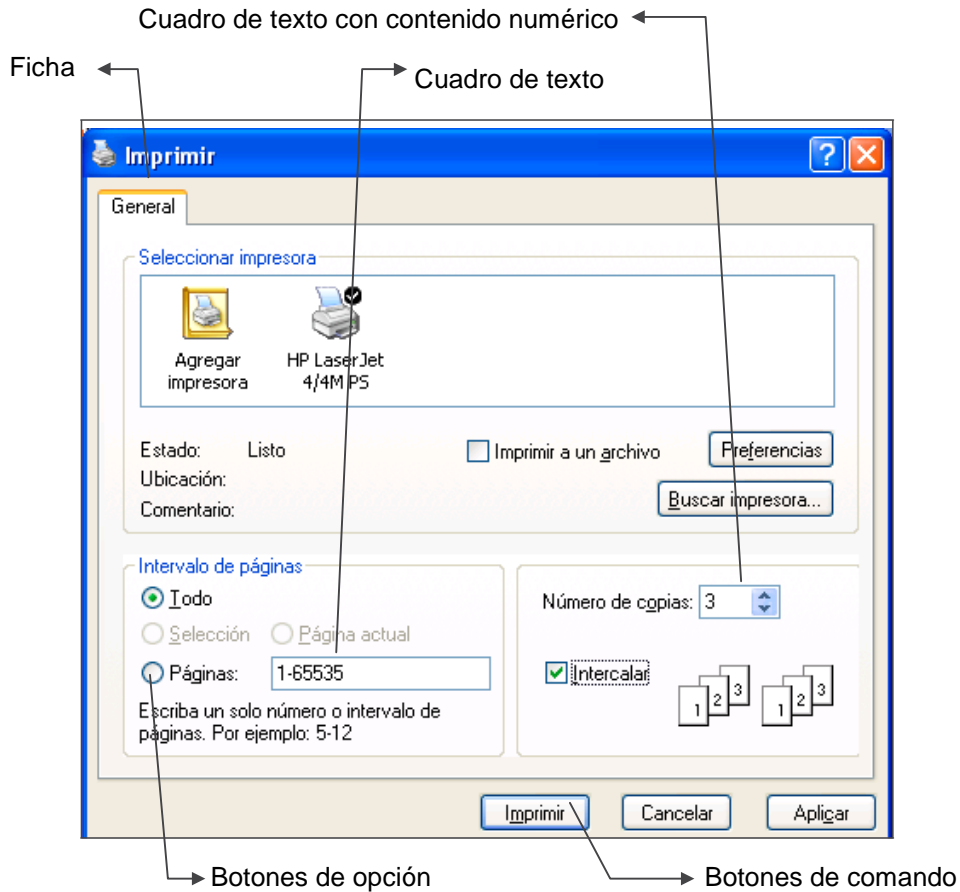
Cuadro de texto con contenido numérico

Ficha

Cuadro de texto

Imprimir

?

General

Seleccionar impresora

Agregar impresora

HP LaserJet 4/4M PS

Estado: Listo

Ubicación:

Comentario:

Imprimir a un archivo

Preferencias

Buscar impresora...

Intervalo de páginas

Todo

Selección

Página actual

Páginas: 1-65535

Escriba un solo número o intervalo de páginas. Por ejemplo: 5-12

Número de copias: 3

Intercalar

1 2 3 1 2 3

Imprimir

Cancelar

Aplicar

Botones de opción

Botones de comando